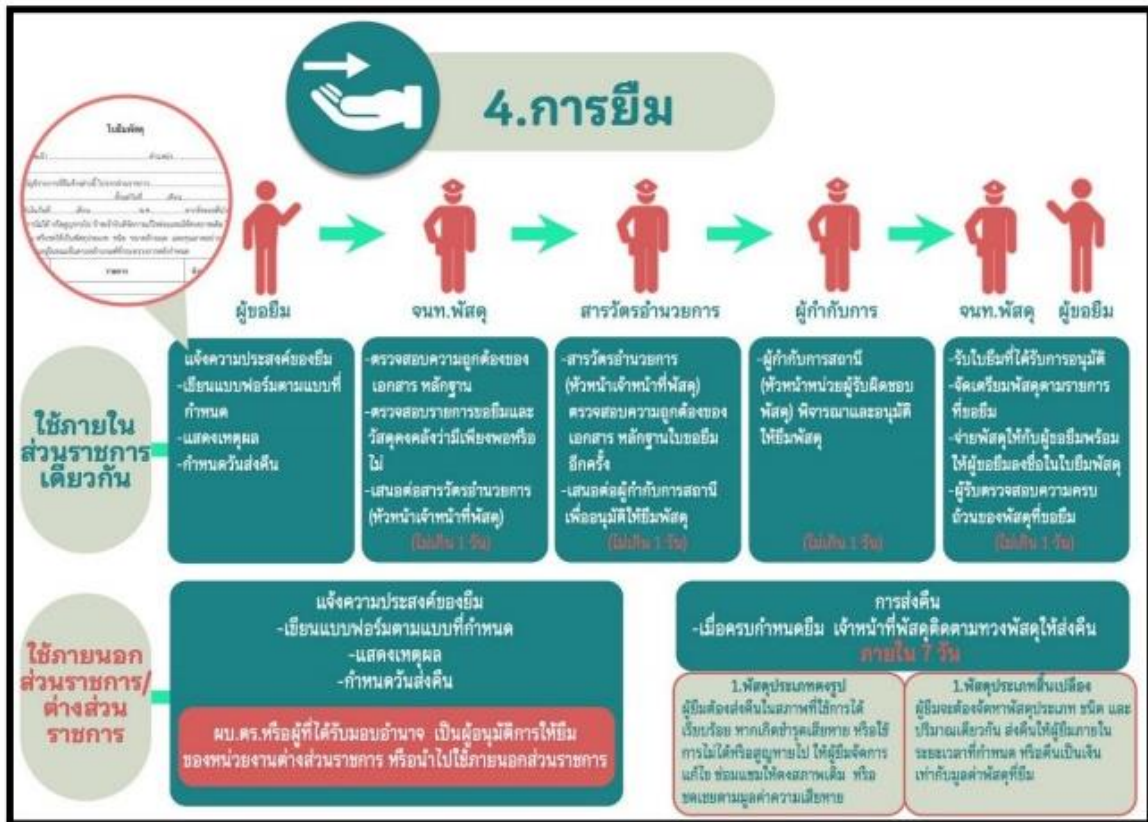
4.การยืม

ใบยืมพัสดุ

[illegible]

ผู้ขอยืม

จนท.พัสดุ

สารวัตรอำนวยการ

ผู้กำกับการ

จนท.พัสดุ

ผู้ขอยืม

ใช้ภายในส่วนราชการเดียวกัน

แจ้งความประสงค์ของยืม
-เขียนแบบฟอร์มตามแบบที่กำหนด
-แสดงเหตุผล
-กำหนดวันส่งคืน

-ตรวจสอบความถูกต้องของเอกสาร หลักฐาน
-ตรวจสอบรายการขอยืมและวัสดุคงคลังว่ามีเพียงพอหรือไม่
-เสนอต่อสารวัตรอำนวยการ (หัวหน้าเจ้าหน้าที่พัสดุ)
(ไม่เกิน 1 วัน)

-สารวัตรอำนวยการ (หัวหน้าเจ้าหน้าที่พัสดุ) ตรวจสอบความถูกต้องของเอกสาร หลักฐานใบขอยืมอีกครั้ง
-เสนอต่อผู้กำกับการสถานีเพื่ออนุมัติให้ยืมพัสดุ
(ไม่เกิน 1 วัน)

-ผู้กำกับการสถานี (หัวหน้าหน่วยผู้รับผิดชอบพัสดุ) พิจารณาและอนุมัติให้ยืมพัสดุ
(ไม่เกิน 1 วัน)

-รับใบยืมที่ได้รับการอนุมัติ
-จัดเตรียมพัสดุตามรายการที่ขอยืม
-จ่ายพัสดุให้กับผู้ขอยืมพร้อมให้ผู้ขอยืมลงชื่อในใบยืมพัสดุ
-ผู้รับตรวจสอบความครบถ้วนของพัสดุที่ขอยืม
(ไม่เกิน 1 วัน)

ใช้ภายนอกส่วนราชการ/ต่างส่วนราชการ

แจ้งความประสงค์ของยืม
-เขียนแบบฟอร์มตามแบบที่กำหนด
-แสดงเหตุผล
-กำหนดวันส่งคืน

ผบ.ตร.หรือผู้ที่ได้รับมอบอำนาจ เป็นผู้อนุมัติการให้ยืมของหน่วยงานต่างส่วนราชการ หรือนำไปใช้ภายนอกส่วนราชการ

การส่งคืน
-เมื่อครบกำหนดยืม เจ้าหน้าที่พัสดุติดตามทวงพัสดุให้ส่งคืน
ภายใน 7 วัน

1.พัสดุประเภทคงรูป
ผู้ยืมต้องส่งคืนในสภาพที่ใช้การได้เรียบร้อย หากเกิดชำรุดเสียหาย หรือใช้การไม่ได้หรือสูญหายไป ให้ผู้ยืมจัดการแก้ไข ซ่อมแซมให้คงสภาพเดิม หรือชดเชยตามมูลค่าความเสียหาย

1.พัสดุประเภทสิ้นเปลือง
ผู้ยืมจะต้องจัดหาพัสดุประเภท ชนิด และปริมาณเดียวกัน ส่งคืนให้ผู้ยืมภายในระยะเวลาที่กำหนด หรือคืนเป็นเงินเท่ากับมูลค่าพัสดุที่ยืม